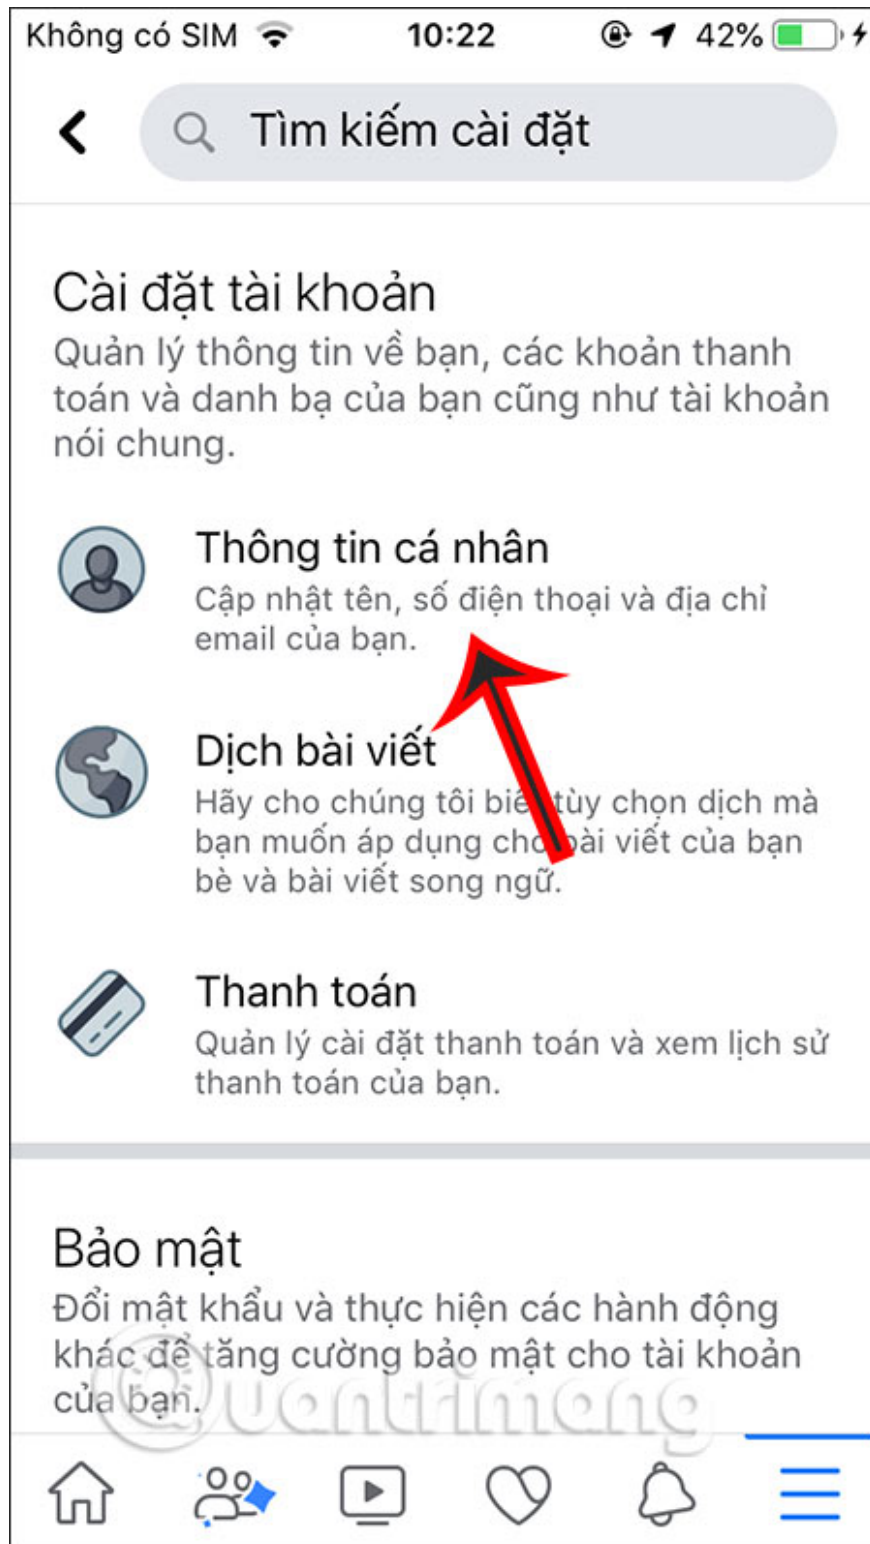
Không có SIM 10:22 42%

Tìm kiếm cài đặt

Cài đặt tài khoản
Quản lý thông tin về bạn, các khoản thanh toán và danh bạ của bạn cũng như tài khoản nói chung.

Thông tin cá nhân
Cập nhật tên, số điện thoại và địa chỉ email của bạn.

Dịch bài viết
Hãy cho chúng tôi biết tùy chọn dịch mà bạn muốn áp dụng cho bài viết của bạn bè và bài viết song ngữ.

Thanh toán
Quản lý cài đặt thanh toán và xem lịch sử thanh toán của bạn.

Bảo mật
Đổi mật khẩu và thực hiện các hành động khác để tăng cường bảo mật cho tài khoản của bạn.

Quantrimang